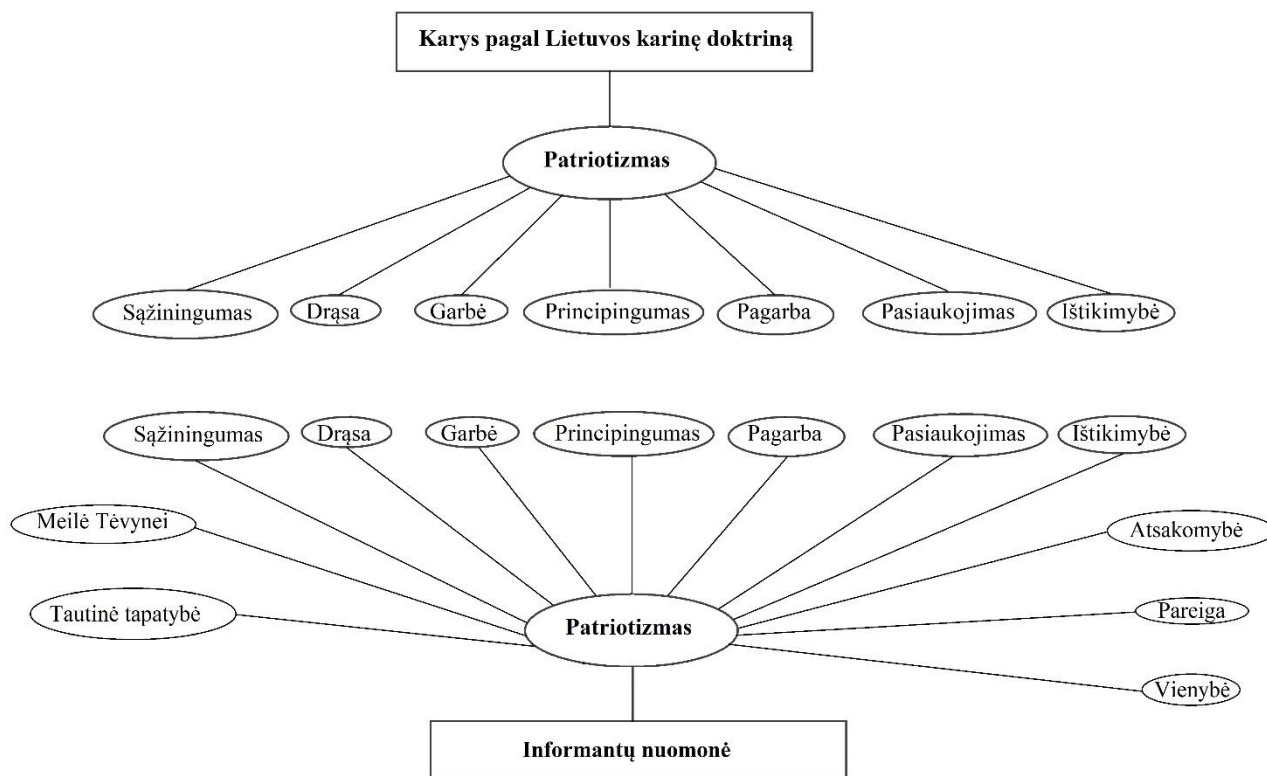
Karys pagal Lietuvos karinę doktriną

Patriotizmas

Sąžiningumas
Drąsa
Garbė
Principingumas
Pagarba
Pasiaukojimas
Ištikimybė

Sąžiningumas
Drąsa
Garbė
Principingumas
Pagarba
Pasiaukojimas
Ištikimybė

Meilė Tėvynei
Atsakomybė
Tautinė tapatybė
Patriotizmas
Pareiga
Vienybė

Informantų nuomonė